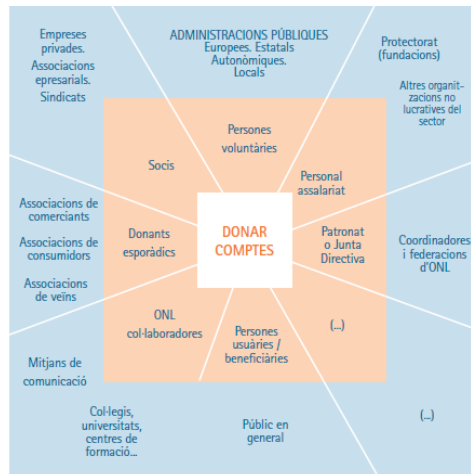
Empreses privades. Associacions epresarials. Sindicats

ADMINISTRACIONS PÚBLIQUES Europees. Estatals Autonòmiques. Locals

Protectorat (fundacions)

Altres organitzacions no lucratives del sector

Socis

Persones voluntàries

Personal assalariat

Associacions de comerciants

Associacions de consumidors

Associacions de veïns

Donants esporàdics

DONAR COMPTES

Patronat o Junta Directiva

Coordinadores i federacions d'ONL

ONL col·laboradores

Persones usuàries / beneficiàries

(...)

Mitjans de comunicació

Col·legis, universitats, centres de formació...

Públic en general

(...)